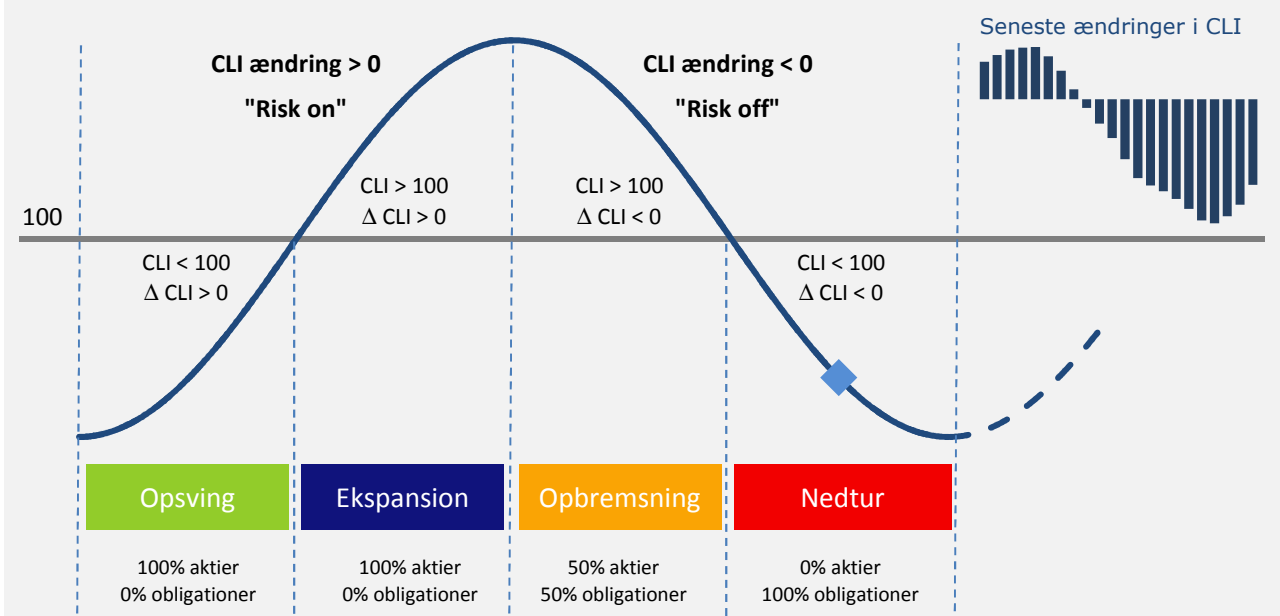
Seneste ændringer i CLI

CLI ændring > 0
"Risk on"

CLI ændring < 0
"Risk off"

100

CLI > 100
$\Delta$ CLI > 0

CLI > 100
$\Delta$ CLI < 0

CLI < 100
$\Delta$ CLI > 0

CLI < 100
$\Delta$ CLI < 0

Opsving

Ekspansion

Opbremsning

Nedtur

100% aktier
0% obligationer

100% aktier
0% obligationer

50% aktier
50% obligationer

0% aktier
100% obligationer